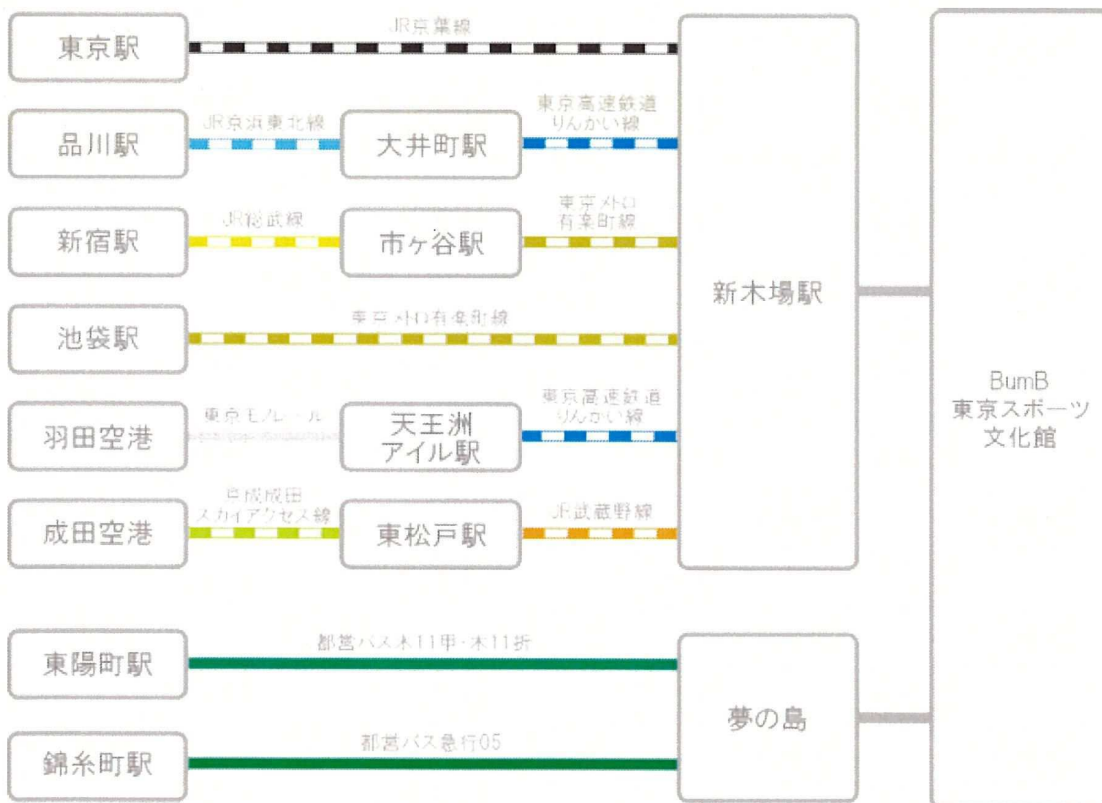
東京駅

JR京葉線

品川駅

JR京浜東北線

大井町駅

東京高速鉄道 りんかい線

新宿駅

JR総武線

市ヶ谷駅

東京メトロ 有楽町線

池袋駅

東京メトロ有楽町線

羽田空港

東京モノレール

天王洲 アイル駅

東京高速鉄道 りんかい線

成田空港

京成成田 スカイアクセス線

東松戸駅

JR武蔵野線

新木場駅

BumB 東京スポーツ 文化館

東陽町駅

都営バス木11甲・木11折

夢の島

錦糸町駅

都営バス急行05